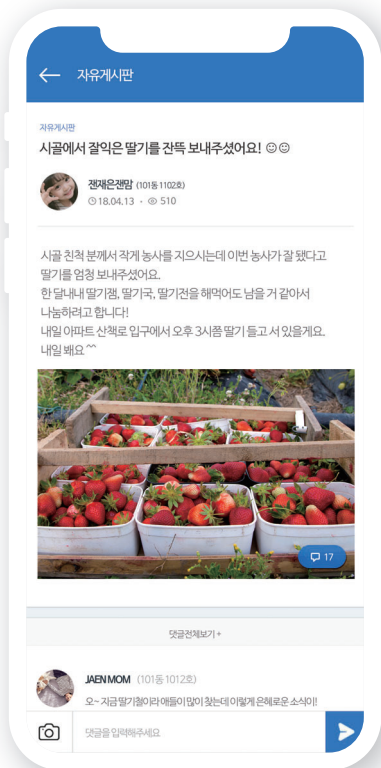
자유게시판

자유게시판
시골에서 잘익은 딸기를 잔뜩 보내주셨어요! ☺☺

잰재은잰맘 (101동 1102호)
18.04.13 · 510

시골 친척 분께서 작게 농사를 지으시는데 이번 농사가 잘 됐다고 딸기를 엄청 보내주셨어요.
한 달내내 딸기잼, 딸기국, 딸기전을 해먹어도 남을 거 같아서 나눔하려고 합니다!
내일 아파트 산책로 입구에서 오후 3시쯤 딸기 들고 서 있을게요.
내일 봬요 ^^

17

댓글전체보기 +

JAEN MOM (101동 1012호)
오~ 지금 딸기철이라 애들이 많이 찾는데 이렇게 은혜로운 소식이!

댓글을 입력해주세요